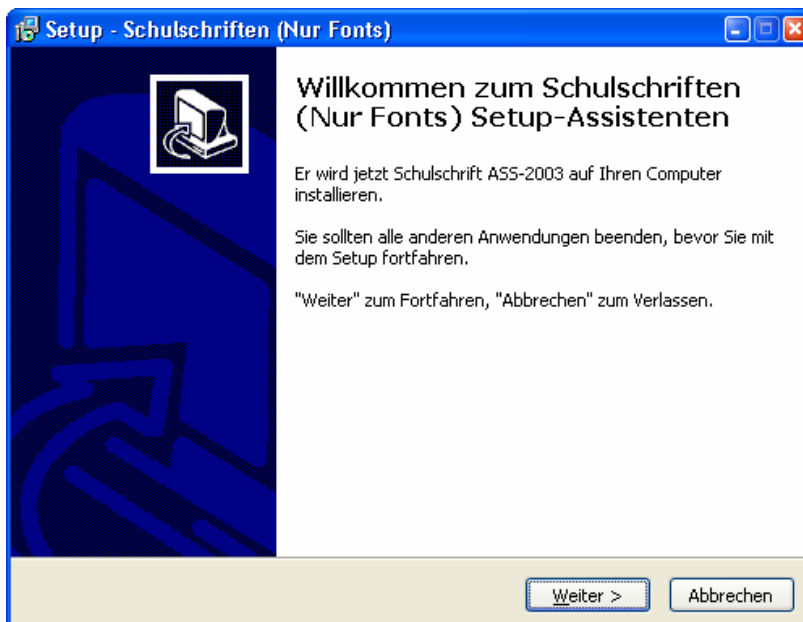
Setup - Schulschriften (Nur Fonts)

Willkommen zum Schulschriften (Nur Fonts) Setup-Assistenten

Er wird jetzt Schulschrift ASS-2003 auf Ihren Computer installieren.

Sie sollten alle anderen Anwendungen beenden, bevor Sie mit dem Setup fortfahren.

"Weiter" zum Fortfahren, "Abbrechen" zum Verlassen.

Weiter >

Abbrechen